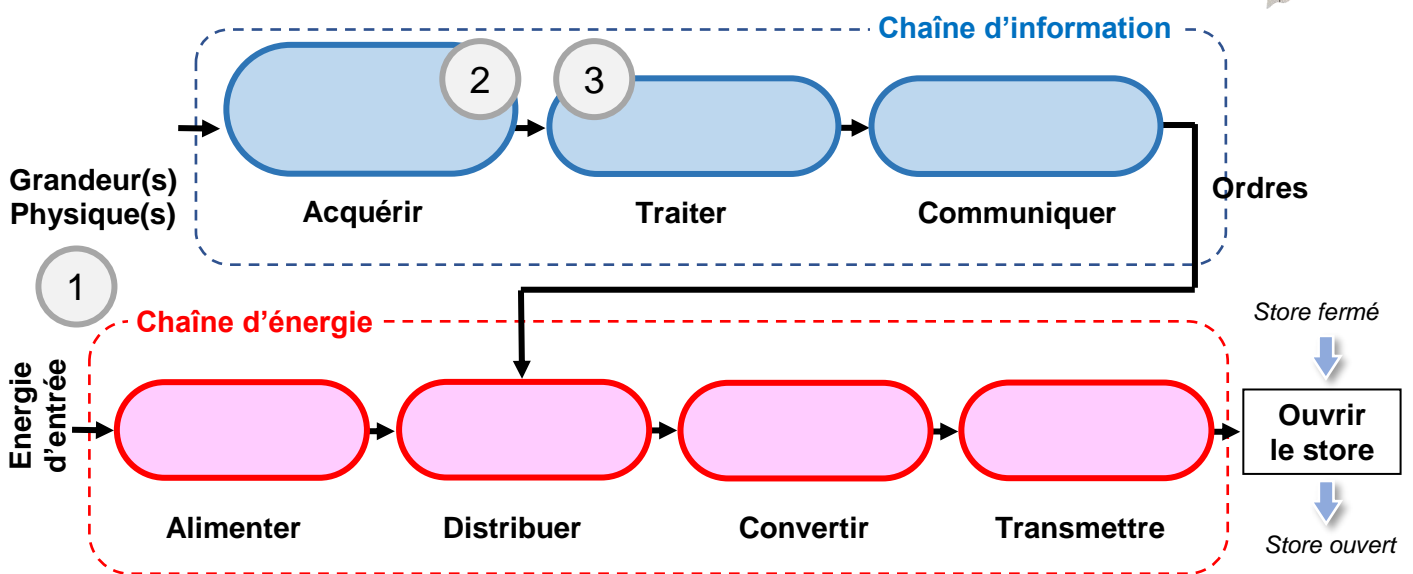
Chaîne d'information

2

3

Grandeur(s) Physique(s)

Acquérir

Traiter

Communiquer

Ordres

1

Chaîne d'énergie

Store fermé

Energie d'entrée

Ouvrir le store

Alimenter

Distribuer

Convertir

Transmettre

Store ouvert